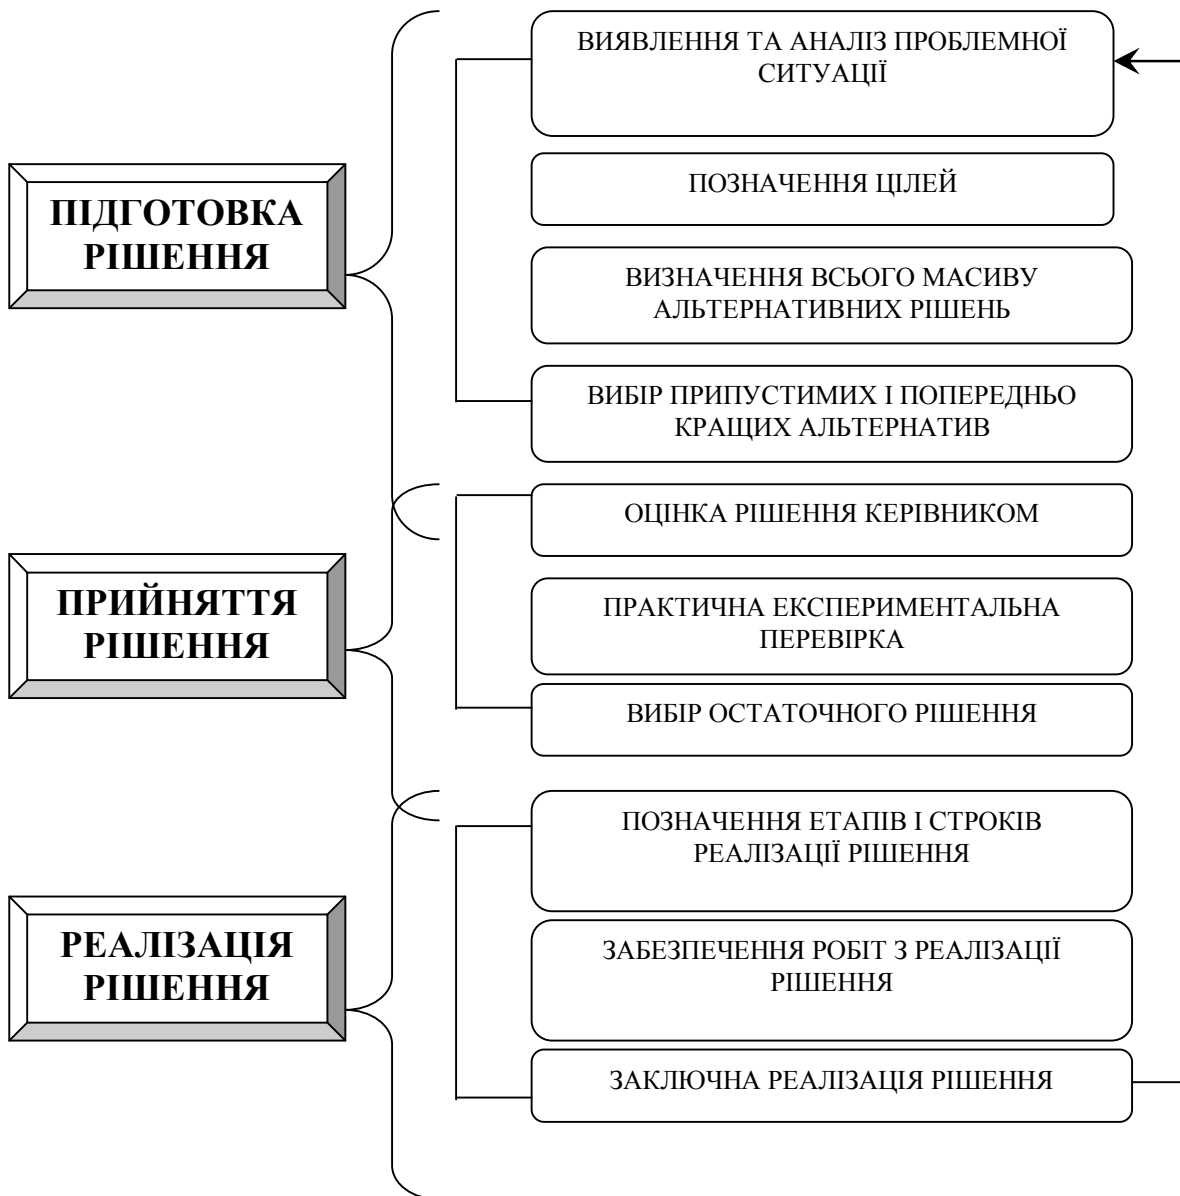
ПІДГОТОВКА РІШЕННЯ

ВИЯВЛЕННЯ ТА АНАЛІЗ ПРОБЛЕМНОЇ СИТУАЦІЇ

ПОЗНАЧЕННЯ ЦІЛЕЙ

ВИЗНАЧЕННЯ ВСЬОГО МАСИВУ АЛЬТЕРНАТИВНИХ РІШЕНЬ

ВИБІР ПРИПУСТИМИХ І ПОПЕРЕДНЬО КРАЩИХ АЛЬТЕРНАТИВ

ПРИЙНЯТТЯ РІШЕННЯ

ОЦІНКА РІШЕННЯ КЕРІВНИКОМ

ПРАКТИЧНА ЕКСПЕРИМЕНТАЛЬНА ПЕРЕВІРКА

ВИБІР ОСТАТОЧНОГО РІШЕННЯ

РЕАЛІЗАЦІЯ РІШЕННЯ

ПОЗНАЧЕННЯ ЕТАПІВ І СТРОКІВ РЕАЛІЗАЦІЇ РІШЕННЯ

ЗАБЕЗПЕЧЕННЯ РОБІТ З РЕАЛІЗАЦІЇ РІШЕННЯ

ЗАКЛЮЧНА РЕАЛІЗАЦІЯ РІШЕННЯ